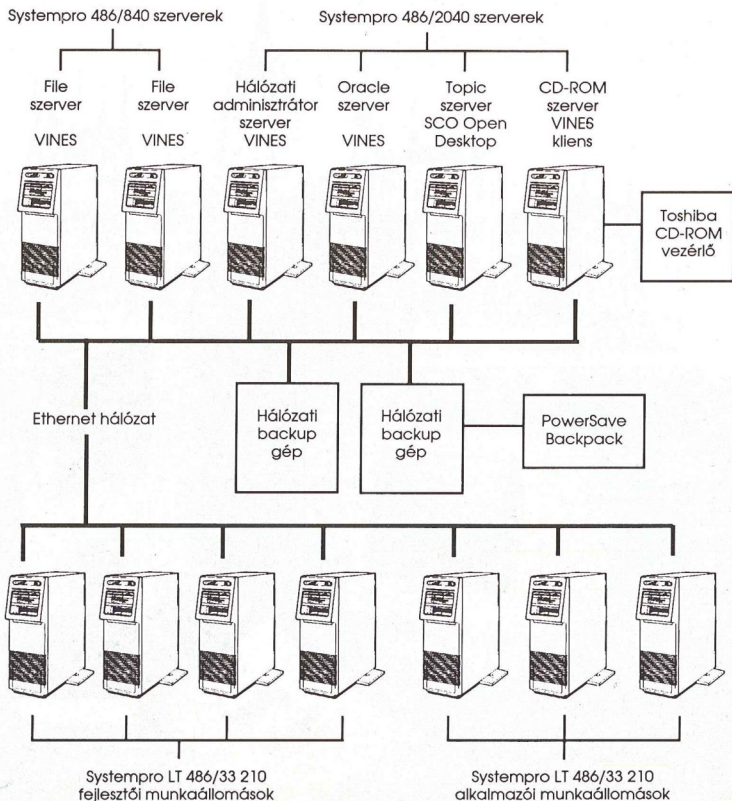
Systempro 486/840 szerverek

Systempro 486/2040 szerverek

File szerver

VINES

File szerver

VINES

Hálózati adminisztrátor szerver VINES

Oracle szerver

VINES

Topic szerver SCO Open Desktop

CD-ROM szerver VINES kliens

Toshiba CD-ROM vezérlő

Ethernet hálózat

Hálózati backup gép

Hálózati backup gép

PowerSave Backpack

Systempro LT 486/33 210 fejlesztői munkaállomások

Systempro LT 486/33 210 alkalmazói munkaállomások